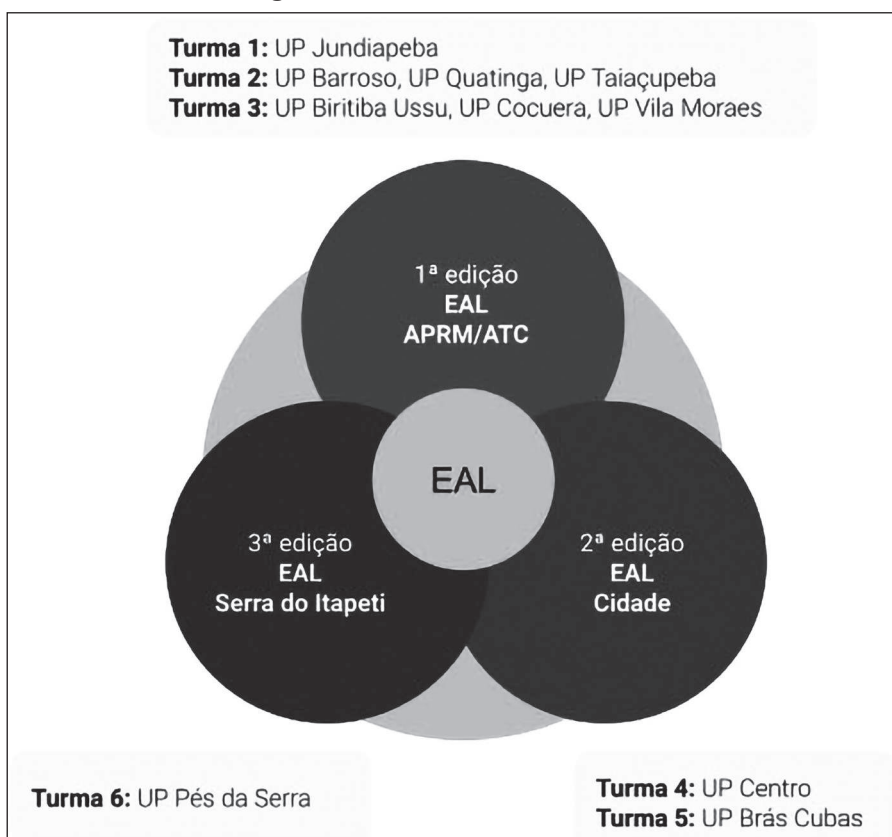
**Turma 1:** UP Jundiapeba
**Turma 2:** UP Barroso, UP Quatinga, UP Taiaçupeba
**Turma 3:** UP Biritiba Ussu, UP Cocuera, UP Vila Moraes

1ª edição
**EAL**
**APRM/ATC**

EAL

3ª edição
**EAL**
**Serra do Itapeti**

2ª edição
**EAL**
**Cidade**

**Turma 6:** UP Pés da Serra

**Turma 4:** UP Centro
**Turma 5:** UP Brás Cubas